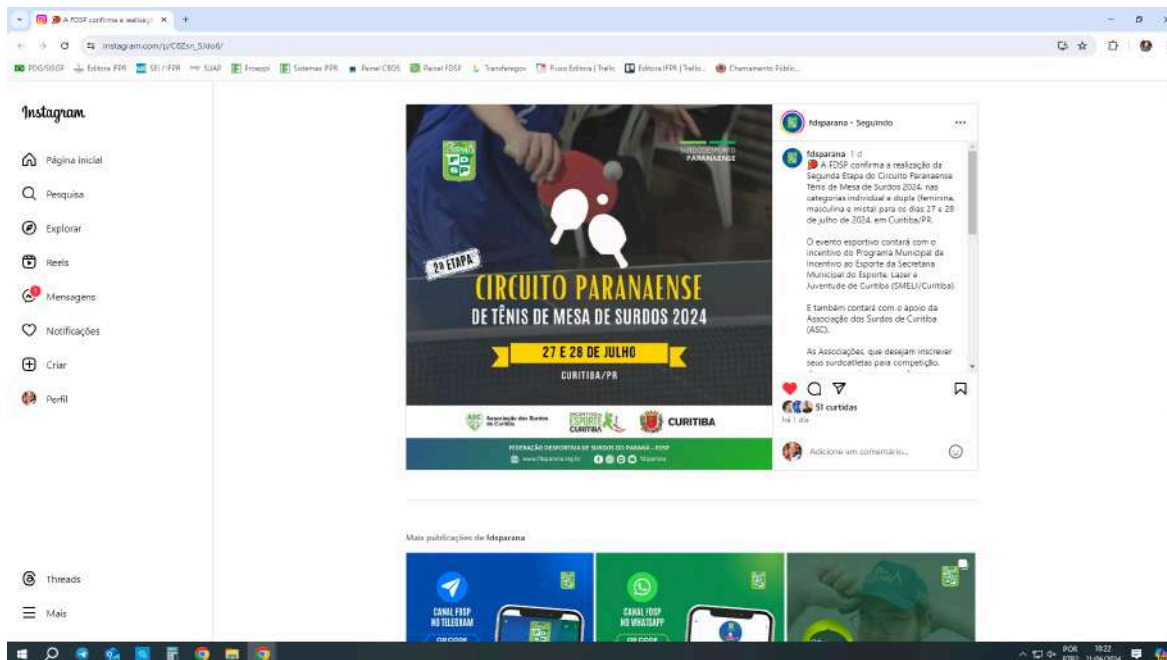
A FDSP confirma a realizaç ×

instagram.com/p/C6Zsn_SJdo6/

PDG/SSGF Editora IFPR SEI IFPR SUAP Proappi Sistemas IFPR Painel CBDS Painel FDSP Transferegov Fluxo Editora | Trello Editora IFPR | Trello Chamamento Públic...

Instagram

Página inicial

Pesquisa

Explorar

Reels

Mensagens

Notificações

Criar

Perfil

Threads

Mais

SURDOESPORTE PARANAENSE

2ª ETAPA

CIRCUITO PARANAENSE

DE TÊNIS DE MESA DE SURDOS 2024

27 E 28 DE JULHO

CURITIBA/PR

Associação dos Surdos de Curitiba

ESPORTE CURITIBA

CURITIBA

FEDERAÇÃO DESPORTIVA DE SURDOS DO PARANÁ - FDSP

www.fdsparana.org.br fdsparana

fdsparana • Seguindo

fdsparana 1 d

A FDSP confirma a realização da Segunda Etapa do Circuito Paranaense Tênis de Mesa de Surdos 2024, nas categorias individual e dupla (feminina, masculina e mista) para os dias 27 e 28 de julho de 2024, em Curitiba/PR.

O evento esportivo contará com o incentivo do Programa Municipal de Incentivo ao Esporte da Secretaria Municipal do Esporte, Lazer e Juventude de Curitiba (SMELJ/Curitiba).

E também contará com o apoio da Associação dos Surdos de Curitiba (ASC).

As Associações, que desejam inscrever seus surdoatletas para competição,

51 curtidas

há 1 dia

Adicione um comentário...

Mais publicações de fdsparana

CANAL FDSP NO TELEGRAM

CANAL FDSP NO WHATSAPP

POR PTB2 10:22 21/06/2024